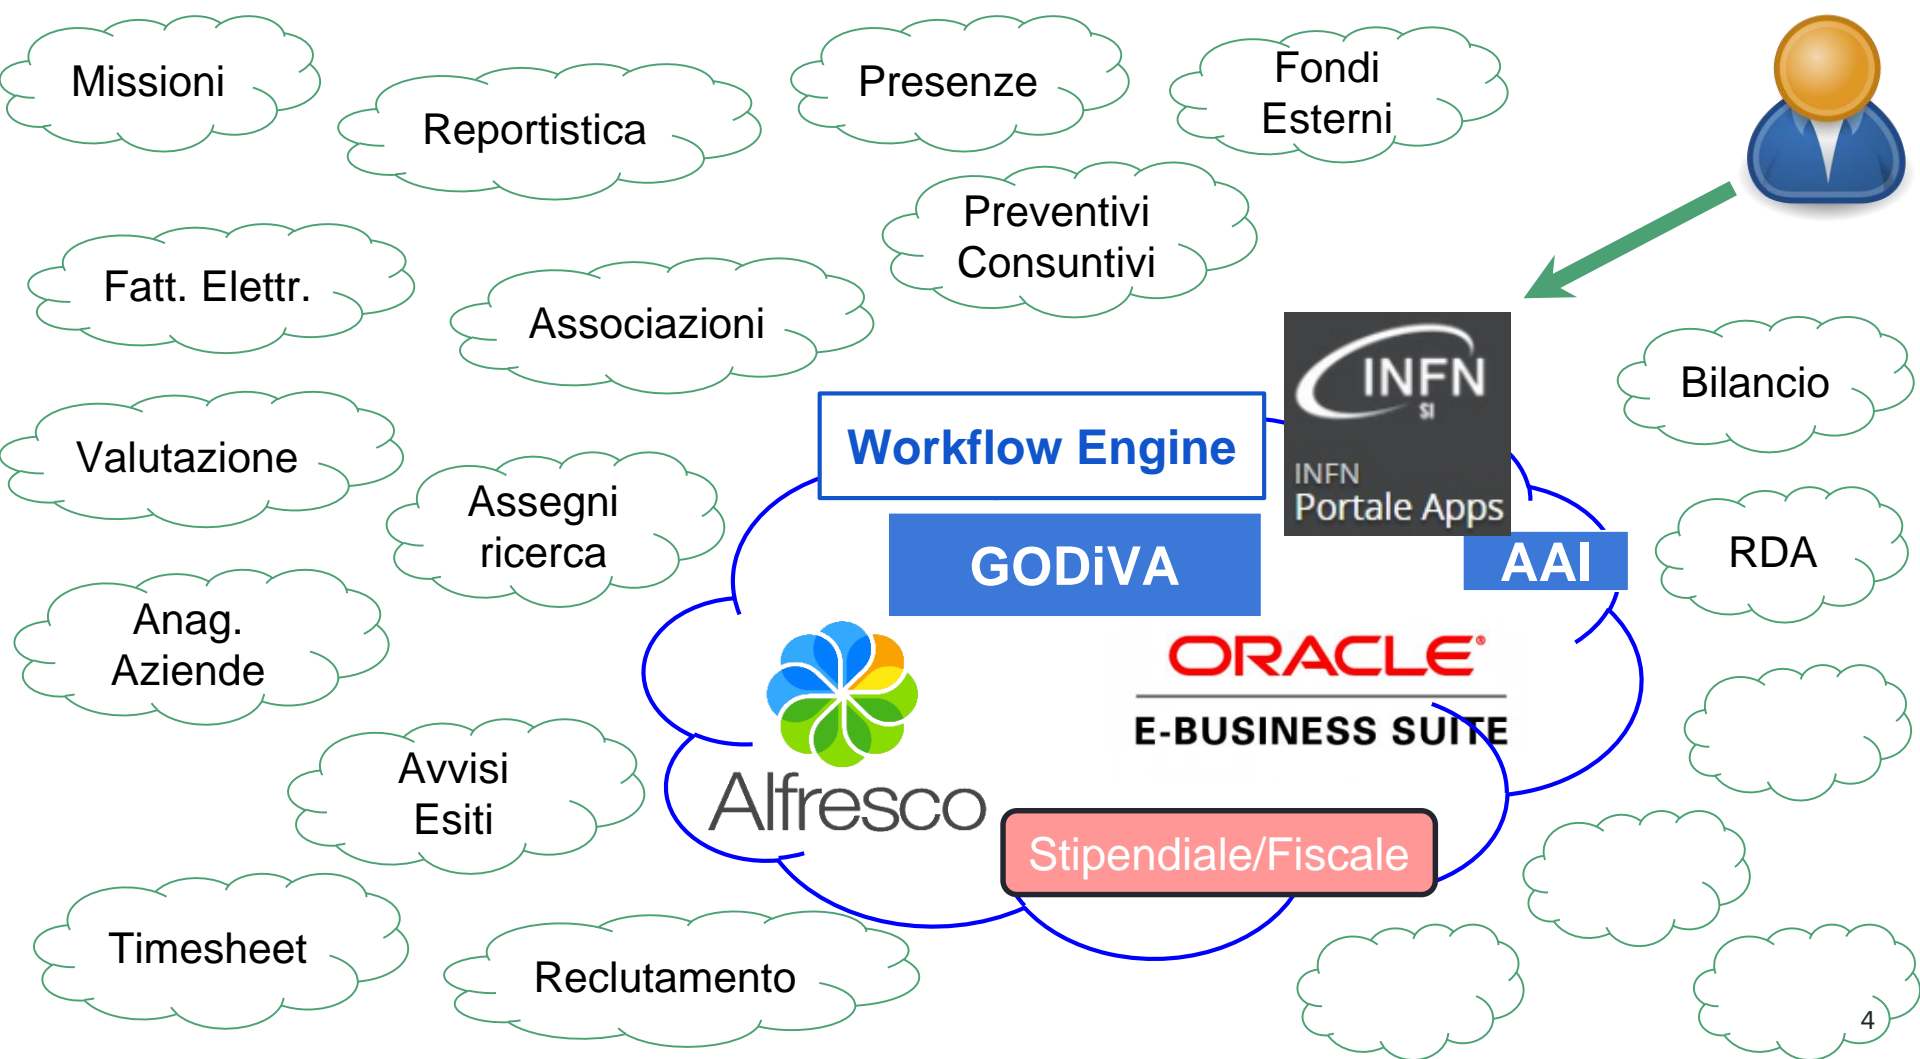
Missioni

Reportistica

Presenze

Fondi Esterni

Preventivi Consuntivi

Fatt. Elettr.

Associazioni

INFN SI

INFN Portale Apps

Bilancio

Workflow Engine

Valutazione

Assegni ricerca

GODiVA

AAI

RDA

Anag. Aziende

ORACLE

E-BUSINESS SUITE

Alfresco

Avvisi Esiti

Stipendiale/Fiscale

Timesheet

Reclutamento

4